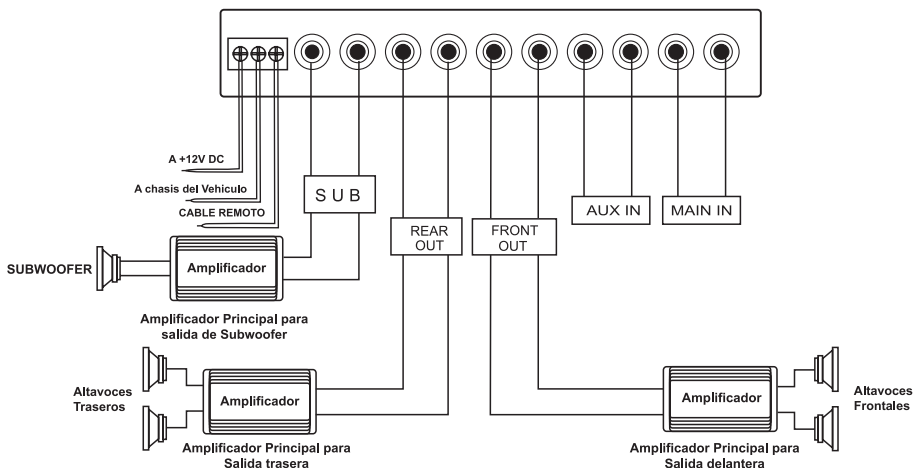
A +12V DC

A chasis del Vehiculo

CABLE REMOTO

S U B

REAR OUT

FRONT OUT

AUX IN

MAIN IN

SUBWOOFER

Amplificador

Amplificador Principal para salida de Subwoofer

Altavoces Traseros

Amplificador

Amplificador Principal para Salida trasera

Amplificador

Altavoces Frontales

Amplificador Principal para Salida delantera